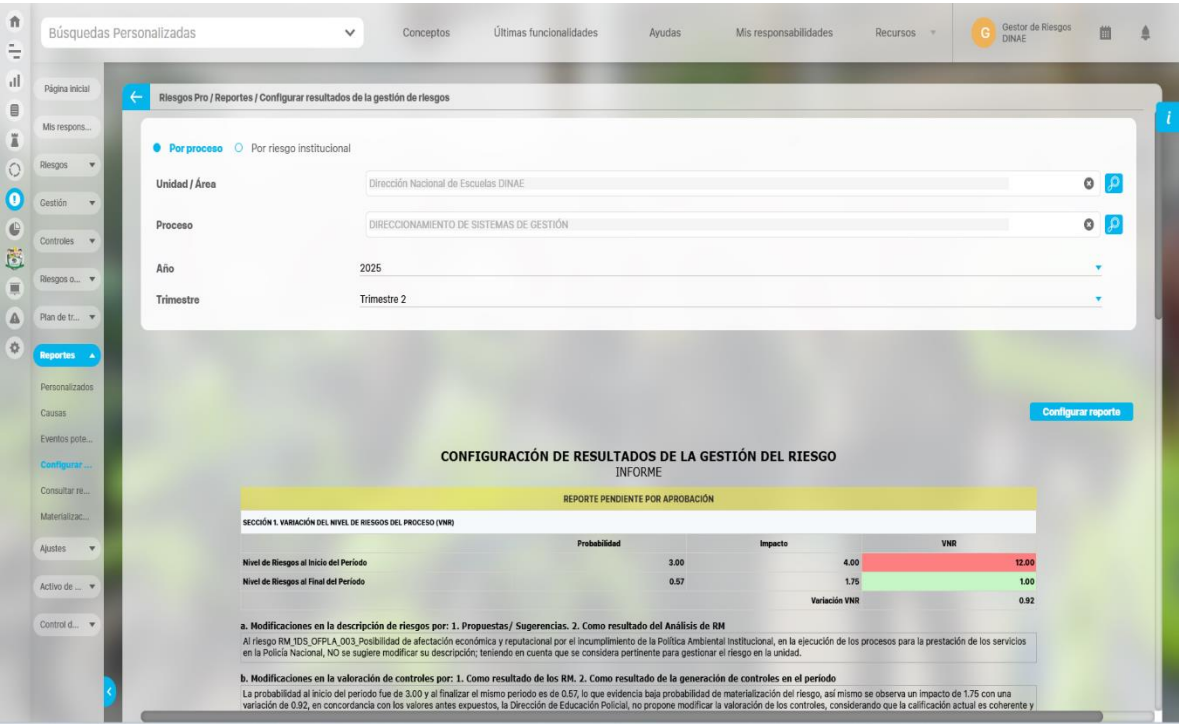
Búsquedas Personalizadas

Conceptos Últimas funcionalidades Ayudas Mis responsabilidades Recursos

G Gestor de Riesgos DINAE

Página inicial
Mis respons...
Riesgos
Gestión
Controles
Riesgos o...
Plan de tr...
Reportes
Personalizados
Causas
Eventos pote...
Configurar ...
Consultar re...
Materializac...
Ajustes
Activo de ...
Control d...

Riesgos Pro / Reportes / Configurar resultados de la gestión de riesgos

Por proceso Por riesgo institucional

Unidad / Área Dirección Nacional de Escuelas DINAE

Proceso DIRECCIONAMIENTO DE SISTEMAS DE GESTIÓN

Año 2025

Trimestre Trimestre 2

Configurar reporte

CONFIGURACIÓN DE RESULTADOS DE LA GESTIÓN DEL RIESGO
INFORME

REPORTE PENDIENTE POR APROBACIÓN

SECCIÓN 1. VARIACIÓN DEL NIVEL DE RIESGOS DEL PROCESO (VNR)

| | Probabilidad | Impacto | VNR |
|---|---|---|---|
| Nivel de Riesgos al Inicio del Período | 3.00 | 4.00 | 12.00 |
| Nivel de Riesgos al Final del Período | 0.57 | 1.75 | 1.00 |
| | | Variación VNR | 0.92 |

a. Modificaciones en la descripción de riesgos por: 1. Propuestas/ Sugerencias. 2. Como resultado del Análisis de RM

Al riesgo RM_1DS_OFPLA_003_Posibilidad de afectación económica y reputacional por el incumplimiento de la Política Ambiental Institucional, en la ejecución de los procesos para la prestación de los servicios en la Policía Nacional, NO se sugiere modificar su descripción; teniendo en cuenta que se considera pertinente para gestionar el riesgo en la unidad.

b. Modificaciones en la valoración de controles por: 1. Como resultado de los RM. 2. Como resultado de la generación de controles en el periodo

La probabilidad al inicio del periodo fue de 3.00 y al finalizar el mismo periodo es de 0.57, lo que evidencia baja probabilidad de materialización del riesgo, así mismo se observa un impacto de 1.75 con una variación de 0.92, en concordancia con los valores antes expuestos, la Dirección de Educación Policial, no propone modificar la valoración de los controles, considerando que la calificación actual es coherente y